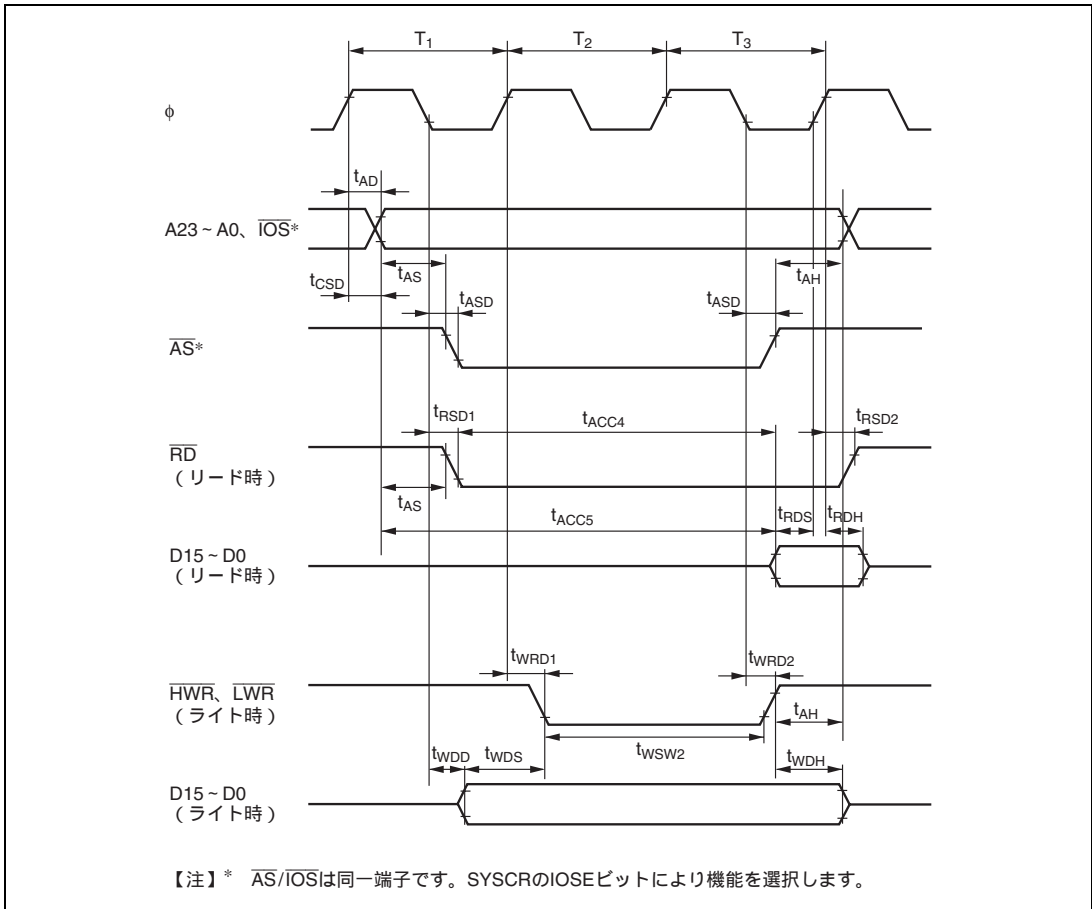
$T_1$ $T_2$ $T_3$

φ

$t_{AD}$

A23 ~ A0、$\overline{IOS}$*

$t_{AS}$ $t_{AH}$

$t_{CSD}$

$t_{ASD}$ $t_{ASD}$

$\overline{AS}$*

$t_{RSD1}$ $t_{ACC4}$ $t_{RSD2}$

$\overline{RD}$ （リード時）

$t_{AS}$ $t_{ACC5}$ $t_{RDS}$ $t_{RDH}$

D15 ~ D0 （リード時）

$t_{WRD1}$ $t_{WRD2}$

$\overline{HWR}$、$\overline{LWR}$ （ライト時）

$t_{AH}$

$t_{WSW2}$

$t_{WDD}$ $t_{WDS}$ $t_{WDH}$

D15 ~ D0 （ライト時）

【注】* $\overline{AS}$/$\overline{IOS}$は同一端子です。SYSCRのIOSEビットにより機能を選択します。